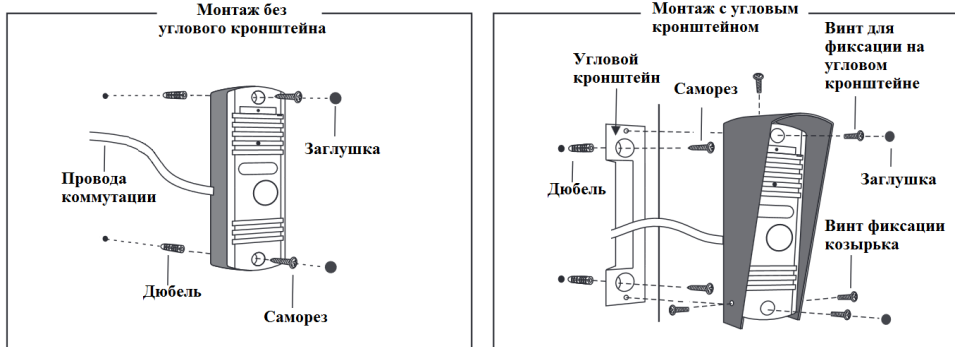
Монтаж без углового кронштейна

Заглушка

Провода коммутации

Дюбель

Саморез

Монтаж с угловым кронштейном

Угловой кронштейн

Саморез

Винт для фиксации на угловом кронштейне

Дюбель

Заглушка

Винт фиксации козырька